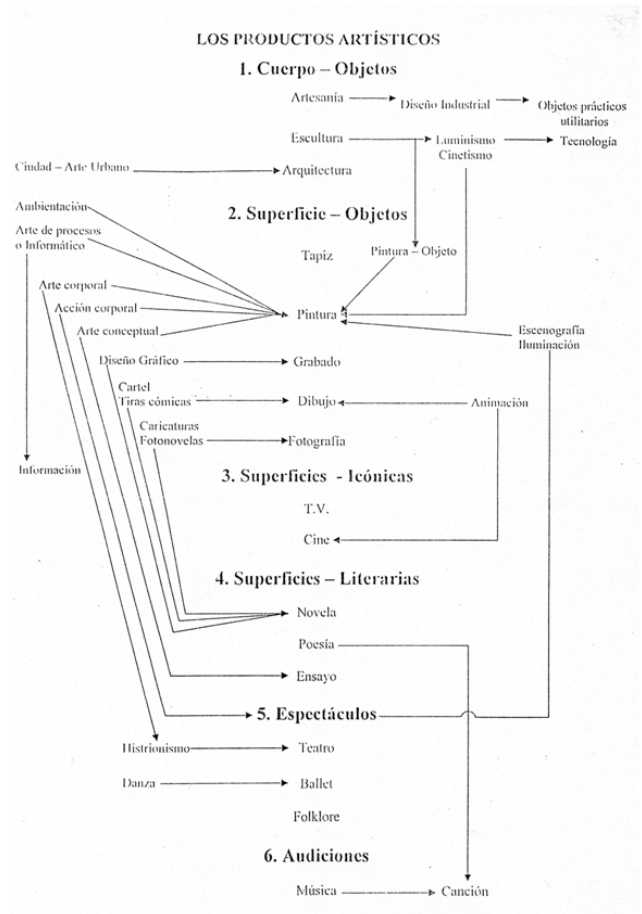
LOS PRODUCTOS ARTÍSTICOS

1. Cuerpo – Objetos

Artesanía → Diseño Industrial → Objetos prácticos utilitarios

Escultura → Luminismo Cinetismo → Tecnología

Ciudad – Arte Urbano → Arquitectura

Ambientación

Arte de procesos o Informático

2. Superficie – Objetos

Tapiz

Pintura – Objeto

Arte corporal

Acción corporal

Arte conceptual

Pintura

Escenografía Iluminación

Diseño Gráfico → Grabado

Cartel

Tiras cómicas → Dibujo ← Animación

Caricaturas

Fotonovelas → Fotografía

Información

3. Superficies - Icónicas

T.V.

Cine

4. Superficies – Literarias

Novela

Poesía

Ensayo

5. Espectáculos

Histrionismo → Teatro

Danza → Ballet

Folklore

6. Audiciones

Música → Canción